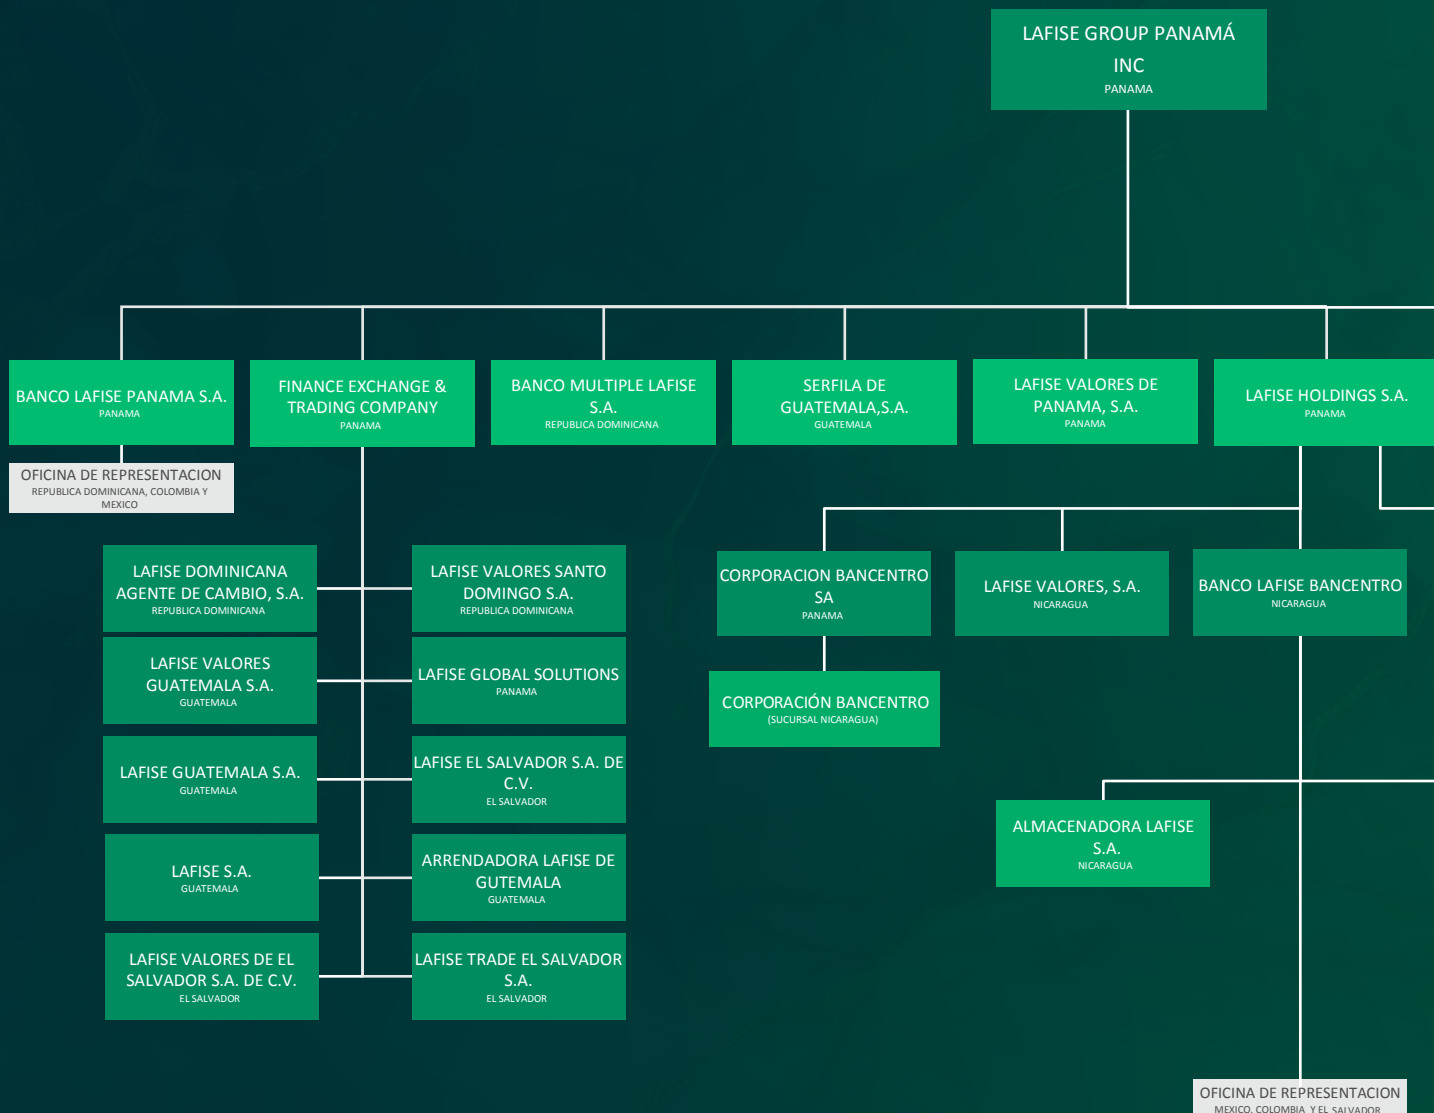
LAFISE GROUP PANAMÁ INC
PANAMA

BANCO LAFISE PANAMA S.A.
PANAMA

OFICINA DE REPRESENTACION
REPUBLICA DOMINICANA, COLOMBIA Y MEXICO

FINANCE EXCHANGE & TRADING COMPANY
PANAMA

BANCO MULTIPLE LAFISE S.A.
REPUBLICA DOMINICANA

SERFILA DE GUATEMALA,S.A.
GUATEMALA

LAFISE VALORES DE PANAMA, S.A.
PANAMA

LAFISE HOLDINGS S.A.
PANAMA

LAFISE DOMINICANA AGENTE DE CAMBIO, S.A.
REPUBLICA DOMINICANA

LAFISE VALORES SANTO DOMINGO S.A.
REPUBLICA DOMINICANA

LAFISE VALORES GUATEMALA S.A.
GUATEMALA

LAFISE GLOBAL SOLUTIONS
PANAMA

LAFISE GUATEMALA S.A.
GUATEMALA

LAFISE EL SALVADOR S.A. DE C.V.
EL SALVADOR

LAFISE S.A.
GUATEMALA

ARRENDADORA LAFISE DE GUTEMALA
GUATEMALA

LAFISE VALORES DE EL SALVADOR S.A. DE C.V.
EL SALVADOR

LAFISE TRADE EL SALVADOR S.A.
EL SALVADOR

CORPORACION BANCENTRO SA
PANAMA

CORPORACIÓN BANCENTRO
(SUCURSAL NICARAGUA)

LAFISE VALORES, S.A.
NICARAGUA

BANCO LAFISE BANCENTRO
NICARAGUA

ALMACENADORA LAFISE S.A.
NICARAGUA

OFICINA DE REPRESENTACION
MEXICO, COLOMBIA Y EL SALVADOR